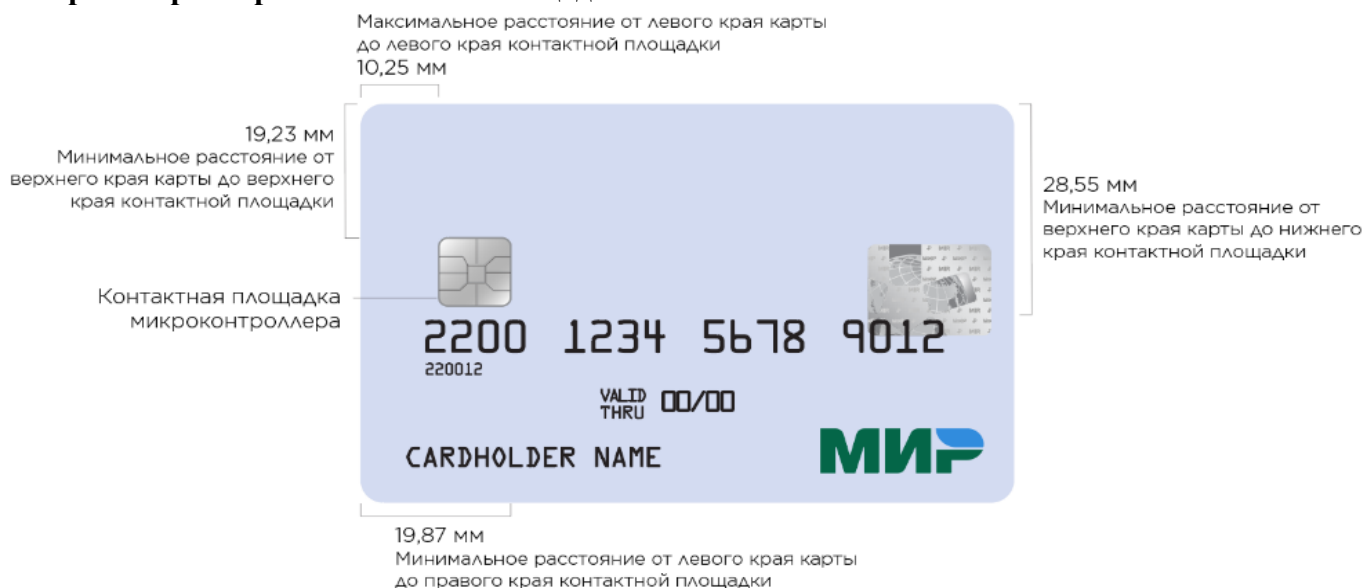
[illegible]

Максимальное расстояние от левого края карты до левого края контактной площадки
10,25 мм

19,23 мм
Минимальное расстояние от верхнего края карты до верхнего края контактной площадки

28,55 мм
Минимальное расстояние от верхнего края карты до нижнего края контактной площадки

Контактная площадка микроконтроллера

2200 1234 5678 9012
220012

VALID THRU 00/00

CARDHOLDER NAME

МИР

19,87 мм
Минимальное расстояние от левого края карты до правого края контактной площадки